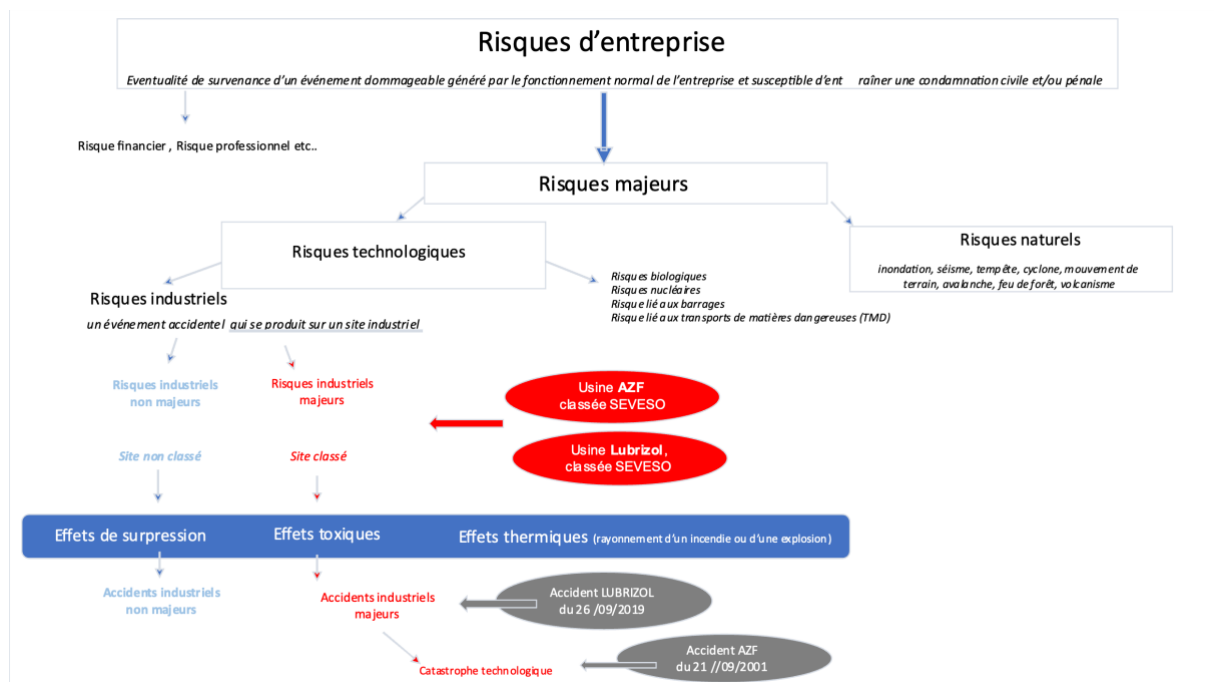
Risques d'entreprise

Eventualité de survenance d'un événement dommageable généré par le fonctionnement normal de l'entreprise et susceptible d'entraîner une condamnation civile et/ou pénale

Risque financier , Risque professionnel etc..

Risques majeurs

Risques technologiques

Risques naturels

inondation, séisme, tempête, cyclone, mouvement de terrain, avalanche, feu de forêt, volcanisme

Risques biologiques
Risques nucléaires
Risque lié aux barrages
Risque lié aux transports de matières dangereuses (TMD)

Risques industriels

un événement accidentel qui se produit sur un site industriel

Risques industriels non majeurs

Risques industriels majeurs

Usine AZF classée SEVESO

Usine Lubrizol, classée SEVESO

Site non classé

Site classé

Effets de surpression

Effets toxiques

Effets thermiques (rayonnement d'un incendie ou d'une explosion)

Accidents industriels non majeurs

Accidents industriels majeurs

Accident LUBRIZOL du 26 /09/2019

Accident AZF du 21 //09/2001

Catastrophe technologique